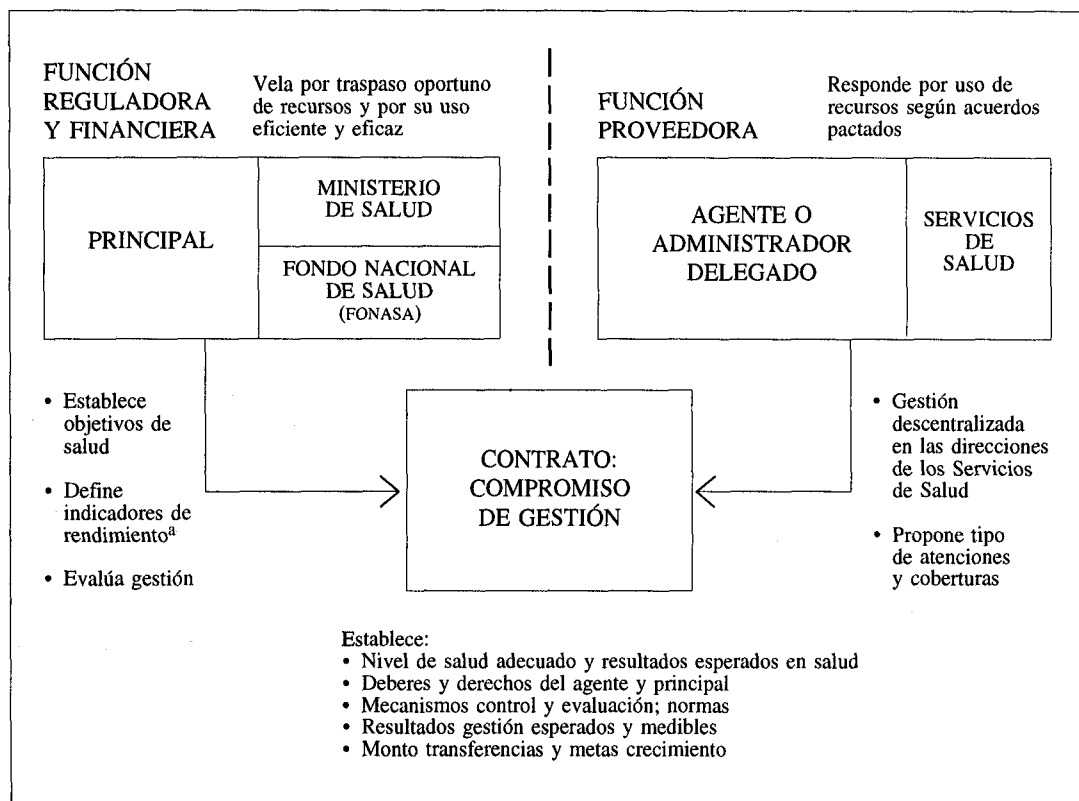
FUNCIÓN REGULADORA Y FINANCIERA

Vela por traspaso oportuno de recursos y por su uso eficiente y eficaz

FUNCIÓN PROVEEDORA

Responde por uso de recursos según acuerdos pactados

PRINCIPAL

MINISTERIO DE SALUD

FONDO NACIONAL DE SALUD (FONASA)

AGENTE O ADMINISTRADOR DELEGADO

SERVICIOS DE SALUD

• Establece objetivos de salud
• Define indicadores de rendimiento$^a$
• Evalúa gestión

CONTRATO: COMPROMISO DE GESTIÓN

• Gestión descentralizada en las direcciones de los Servicios de Salud
• Propone tipo de atenciones y coberturas

Establece:
• Nivel de salud adecuado y resultados esperados en salud
• Deberes y derechos del agente y principal
• Mecanismos control y evaluación; normas
• Resultados gestión esperados y medibles
• Monto transferencias y metas crecimiento